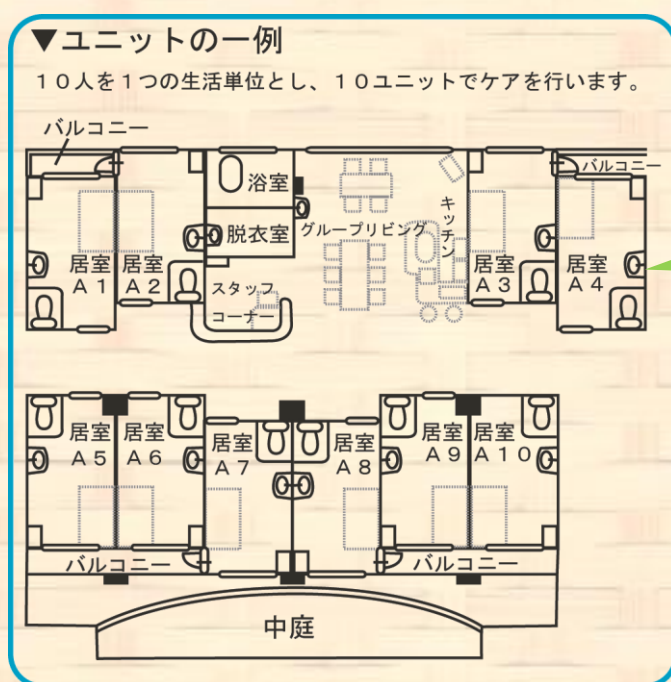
▼ユニットの一例

１０人を１つの生活単位とし、１０ユニットでケアを行います。

バルコニー

浴室

脱衣室

グループリビング

キッチン

バルコニー

居室
Ａ１

居室
Ａ２

スタッフコーナー

居室
Ａ３

居室
Ａ４

居室
Ａ５

居室
Ａ６

居室
Ａ７

居室
Ａ８

居室
Ａ９

居室
Ａ１０

バルコニー

バルコニー

中庭